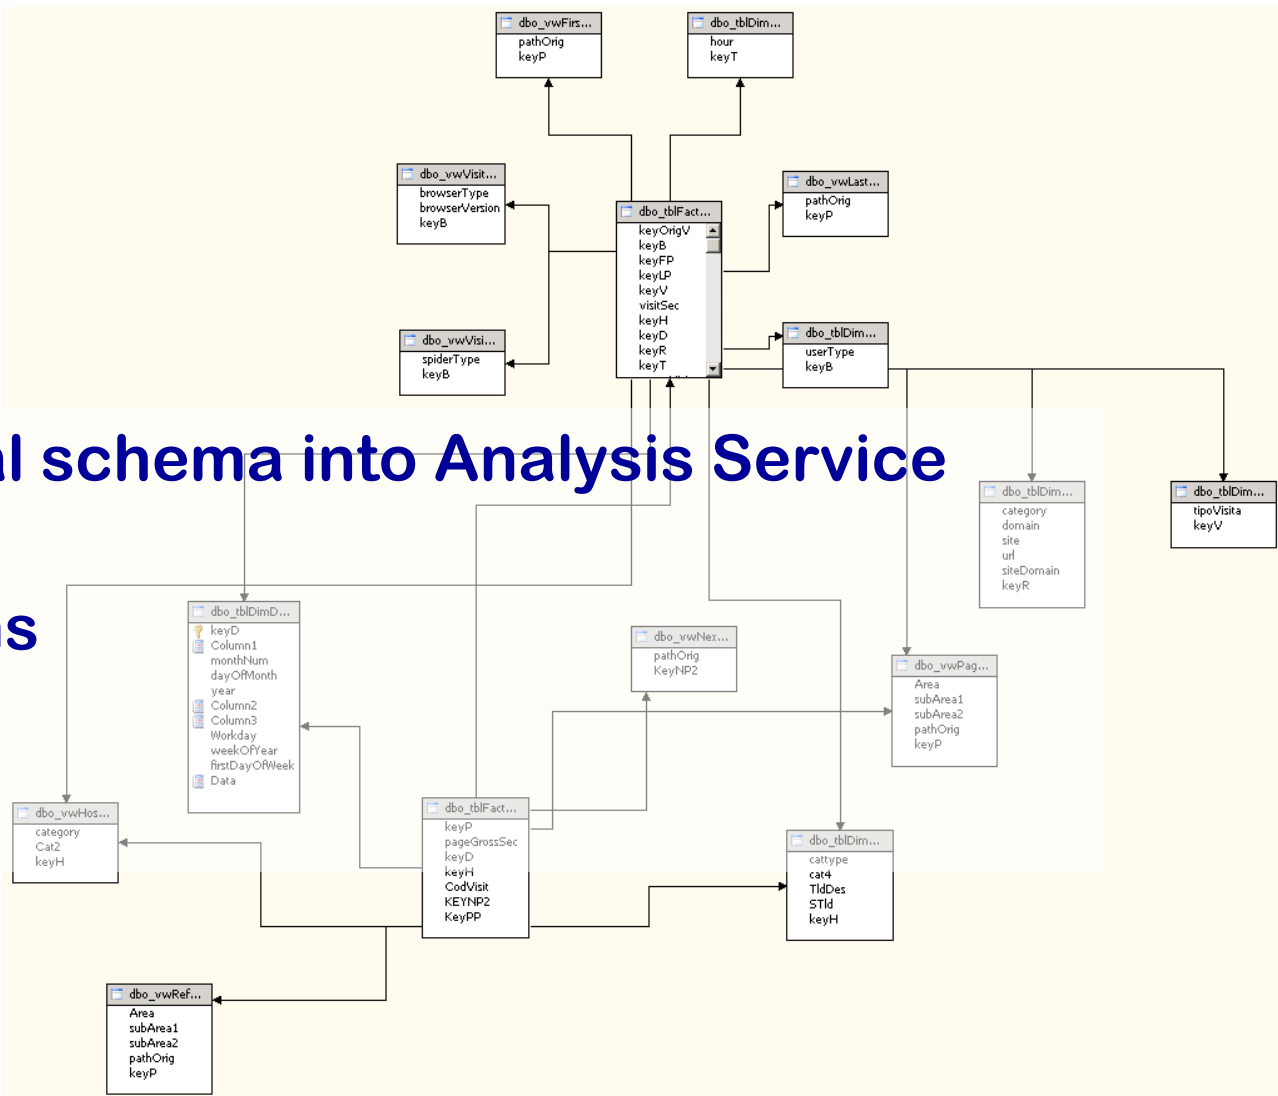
dbo_vwFirs...
pathOrig
keyP

dbo_tblDim...
hour
keyT

dbo_vwVisit...
browserType
browserVersion
keyB

dbo_vwLast...
pathOrig
keyP

dbo_tblFact...
keyOrigV
keyB
keyFP
keyLP
keyV
visitSec
keyH
keyD
keyR
keyT

dbo_vwVisi...
spiderType
keyB

dbo_tblDim...
userType
keyB

l schema into Analysis Service

s

dbo_tblDim...
category
domain
site
url
siteDomain
keyR

dbo_tblDim...
tipoVisita
keyV

dbo_tblDimD...
keyD
Column1
monthNum
dayOfMonth
year
Column2
Column3
Workday
weekOfYear
firstDayOfWeek
Data

dbo_vwNex...
pathOrig
KeyNP2

dbo_vwPag...
Area
subArea1
subArea2
pathOrig
keyP

dbo_vwHos...
category
Cat2
keyH

dbo_tblFact...
keyP
pageGrossSec
keyD
keyH
CodVisit
KEYNP2
KeyPP

dbo_tblDim...
cattype
cat4
TldDes
STld
keyH

dbo_vwRef...
Area
subArea1
subArea2
pathOrig
keyP